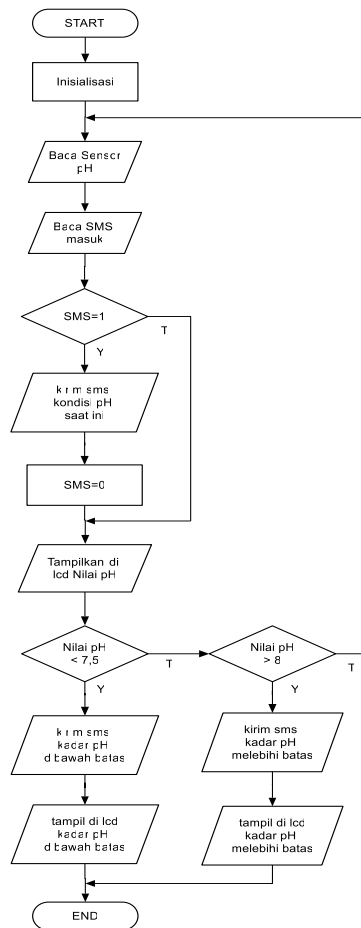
START

Inisialisasi

Baca Sensor pH

Baca SMS masuk

SMS=1

T

Y

kirim sms kondisi pH saat ini

SMS=0

Tampilkan di lcd Nilai pH

Nilai pH < 7,5

T

Nilai pH > 8

T

Y

Y

kirim sms kadar pH di bawah batas

kirim sms kadar pH melebihi batas

tampil di lcd kadar pH di bawah batas

tampil di lcd kadar pH melebihi batas

END